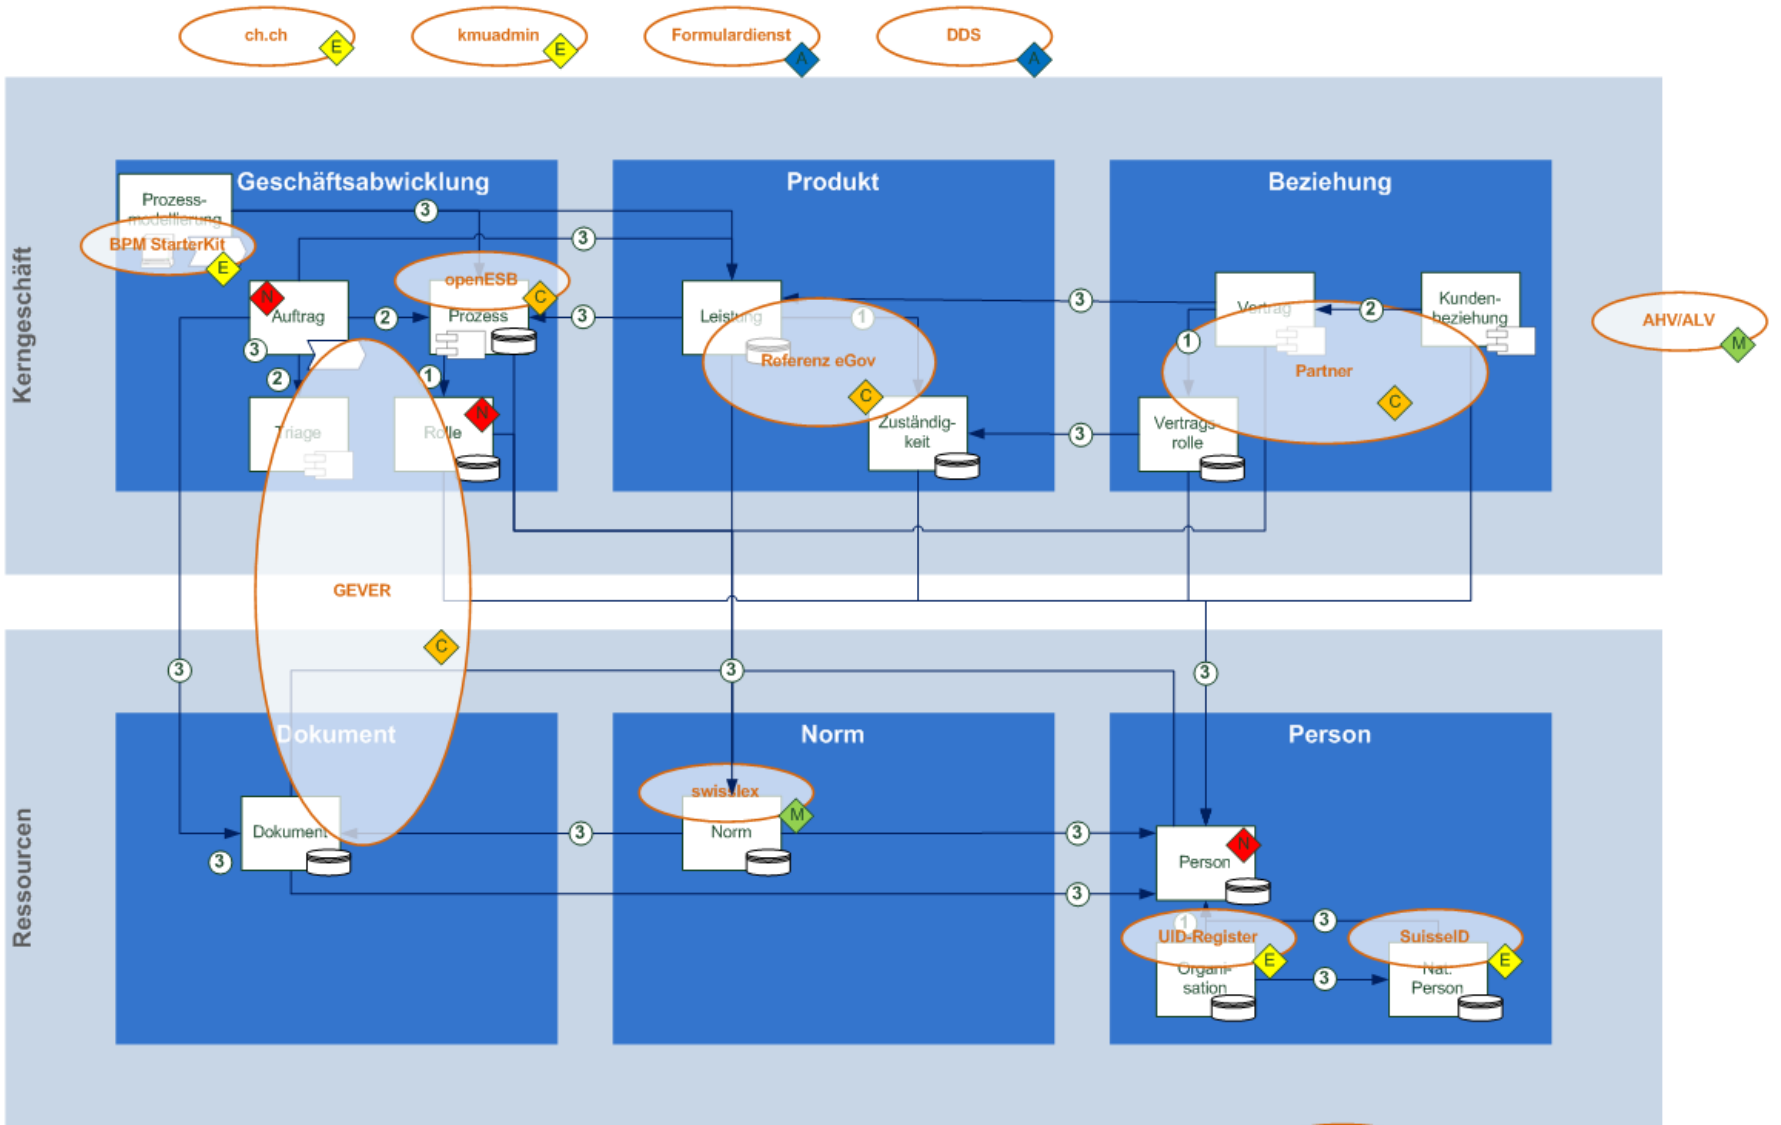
ch.ch E
kmuadmin E
Formulardienst A
DDS A

Kerngeschäft

Geschäftsabwicklung
Prozessmodellierung
BPM StarterKit E
Auftrag N
openESB C
Prozess
Triage
Rolle N
3
2
3
2
1
3
3

Produkt
Leistung
Referenz eGov
1
C
Zuständigkeit
3
3

Beziehung
Vertrag
Kundenbeziehung
2
1
Partner
C
Vertragsrolle

AHV/ALV M

GEVER
C

3
3
3

Ressourcen

Dokument
Dokument
3
3
3

Norm
swisslex
M
Norm
3

Person
Person N
UID-Register
1
3
E
Organisation
SuisseID
E
3
Nat. Person